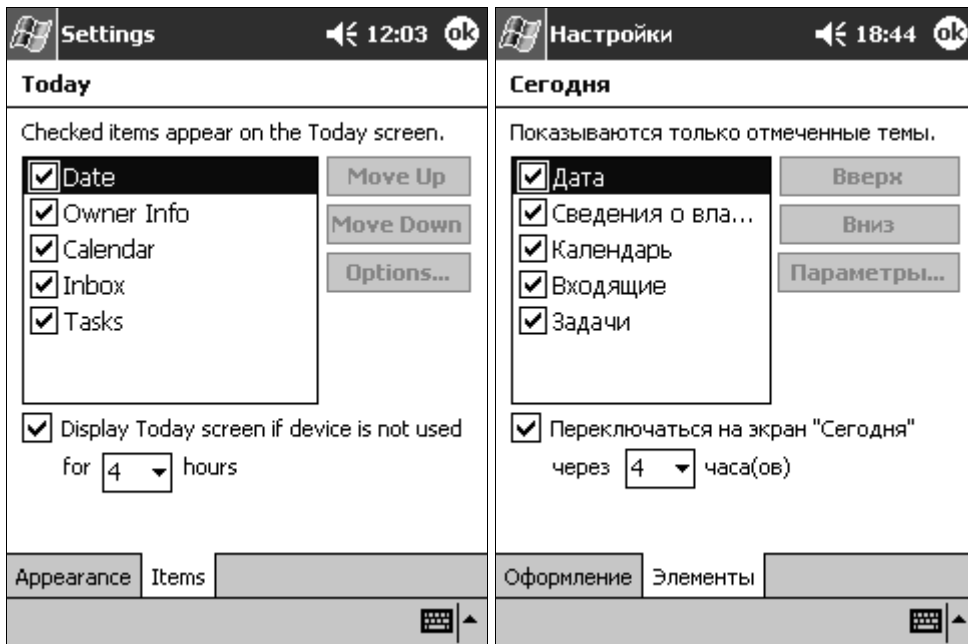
Settings 12:03 ok

Today

Checked items appear on the Today screen.

Date
Owner Info
Calendar
Inbox
Tasks

Move Up
Move Down
Options...

Display Today screen if device is not used for 4 hours

Appearance | Items

Настройки 18:44 ok

Сегодня

Показываются только отмеченные темы.

Дата
Сведения о вла...
Календарь
Входящие
Задачи

Вверх
Вниз
Параметры...

Переключаться на экран "Сегодня" через 4 часа(ов)

Оформление | Элементы